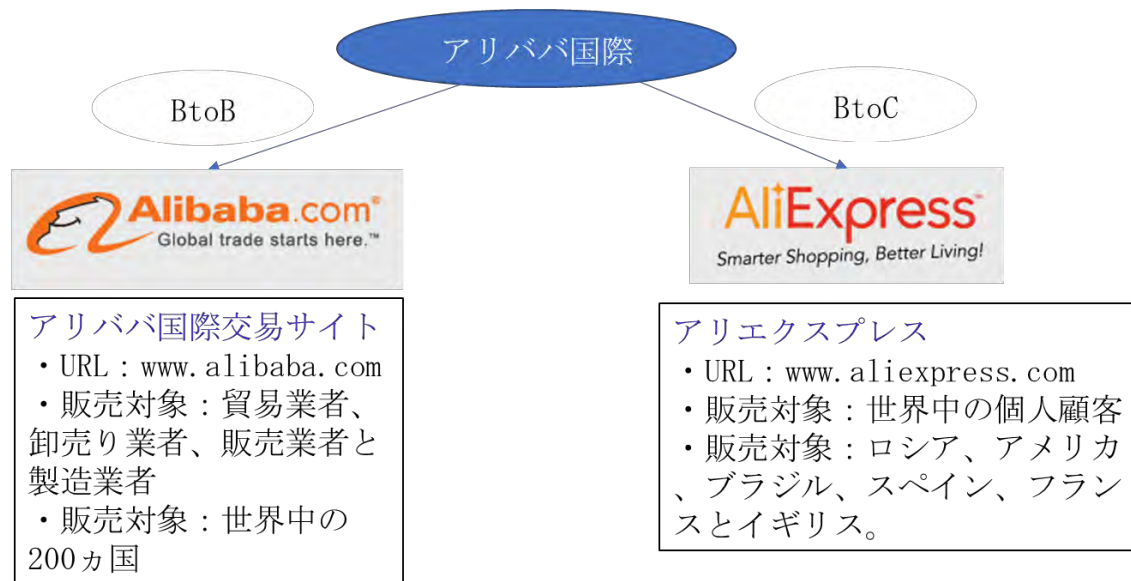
アリババ国際

BtoB

BtoC

Alibaba.com
Global trade starts here.™

AliExpress
Smarter Shopping, Better Living!

アリババ国際交易サイト
・URL：www.alibaba.com
・販売対象：貿易業者、卸売り業者、販売業者と製造業者
・販売対象：世界中の200ヵ国

アリエクスプレス
・URL：www.aliexpress.com
・販売対象：世界中の個人顧客
・販売対象：ロシア、アメリカ、ブラジル、スペイン、フランスとイギリス。